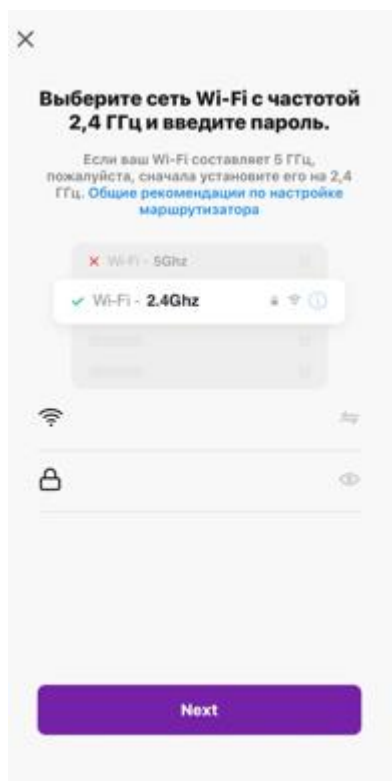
×

Выберите сеть Wi-Fi с частотой 2,4 ГГц и введите пароль.

Если ваш Wi-Fi составляет 5 ГГц, пожалуйста, сначала установите его на 2,4 ГГц. Общие рекомендации по настройке маршрутизатора

× Wi-Fi - 5Ghz

✓ Wi-Fi - 2.4Ghz

Next